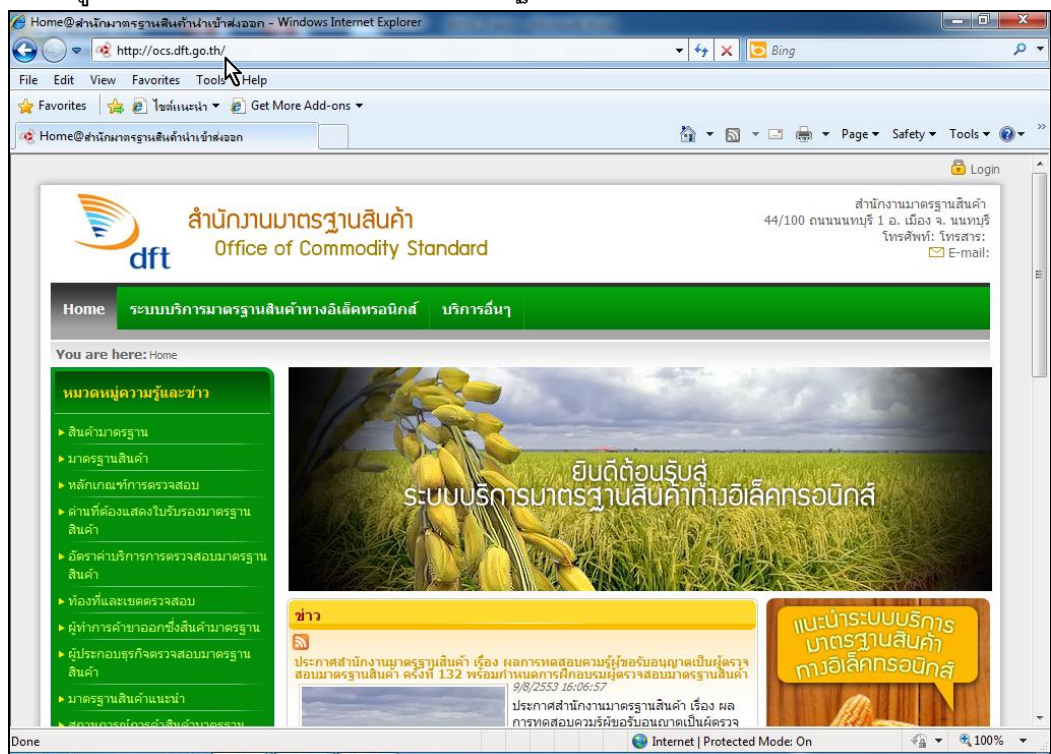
Home@สำนักมาตรฐานสินค้านำเข้าส่งออก - Windows Internet Explorer

http://ocs.dft.go.th/

Bing

File Edit View Favorites Tools Help

Favorites ไซต์แนะนำ Get More Add-ons

Home@สำนักมาตรฐานสินค้านำเข้าส่งออก

Page Safety Tools

Login

dft

สำนักงานมาตรฐานสินค้า
Office of Commodity Standard

สำนักงานมาตรฐานสินค้า
44/100 ถนนนนทบุรี 1 อ. เมือง จ. นนทบุรี
โทรศัพท์: โทรสาร:
E-mail:

Home ระบบบริการมาตรฐานสินค้าทางอิเล็คทรอนิกส์ บริการอื่นๆ

You are here: Home

หมวดหมู่ความรู้และข่าว

▸ สินค้ามาตรฐาน
▸ มาตรฐานสินค้า
▸ หลักเกณฑ์การตรวจสอบ
▸ ด่านที่ต้องแสดงใบรับรองมาตรฐานสินค้า
▸ อัตราค่าบริการการตรวจสอบมาตรฐานสินค้า
▸ ท้องที่และเขตตรวจสอบ
▸ ผู้ทำการค้าขาออกซึ่งสินค้ามาตรฐาน
▸ ผู้ประกอบธุรกิจตรวจสอบมาตรฐานสินค้า
▸ มาตรฐานสินค้าแนะนำ
▸ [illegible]

ยินดีต้อนรับสู่
ระบบบริการมาตรฐานสินค้าทางอิเล็คทรอนิกส์

ข่าว

ประกาศสำนักงานมาตรฐานสินค้า เรื่อง ผลการทดสอบความรู้ผู้ขอรับอนุญาตเป็นผู้ตรวจสอบมาตรฐานสินค้า ครั้งที่ 132 พร้อมกำหนดการฝึกอบรมผู้ตรวจสอบมาตรฐานสินค้า
9/8/2553 16:06:57
ประกาศสำนักงานมาตรฐานสินค้า เรื่อง ผลการทดสอบความรู้ผู้ขอรับอนุญาตเป็นผู้ตรวจ

แนะนำระบบบริการมาตรฐานสินค้าทางอิเล็คทรอนิกส์

Done

Internet | Protected Mode: On

100%